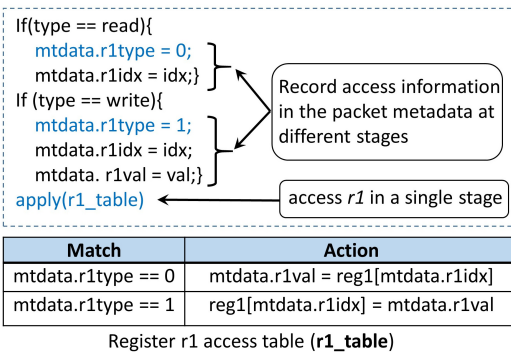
If(type == read){
mtdata.r1type = 0;
mtdata.r1idx = idx;}
If (type == write){
mtdata.r1type = 1;
mtdata.r1idx = idx;
mtdata. r1val = val;}
apply(r1_table)

Record access information in the packet metadata at different stages

access *r1* in a single stage

| Match | Action |
|---|---|
| mtdata.r1type == 0 | mtdata.r1val = reg1[mtdata.r1idx] |
| mtdata.r1type == 1 | reg1[mtdata.r1idx] = mtdata.r1val |

Register r1 access table (**r1_table**)